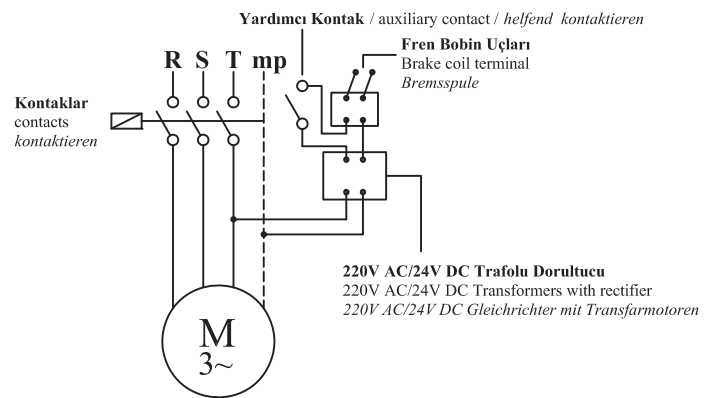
Yardımcı Kontak / auxiliary contact / *helfend kontaktieren*

Fren Bobin Uçları
Brake coil terminal
*Bremsspule*

R S T mp

Kontaklar
contacts
*kontaktieren*

220V AC/24V DC Trafolu Dorultucu
220V AC/24V DC Transformers with rectifier
*220V AC/24V DC Gleichrichter mit Transfarmotoren*

M
3~